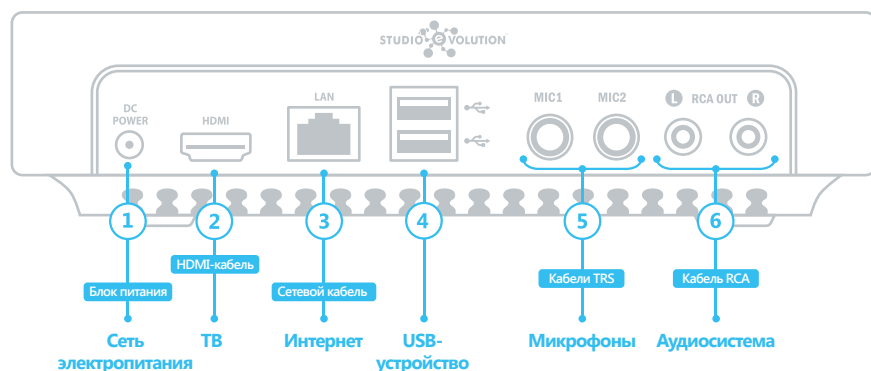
STUDIO EVOLUTION

DC POWER

HDMI

LAN

MIC1 MIC2

L RCA OUT R

1

2

3

4

5

6

Блок питания

HDMI-кабель

Сетевой кабель

Кабели TRS

Кабель RCA

Сеть электропитания

ТВ

Интернет

USB-устройство

Микрофоны

Аудиосистема